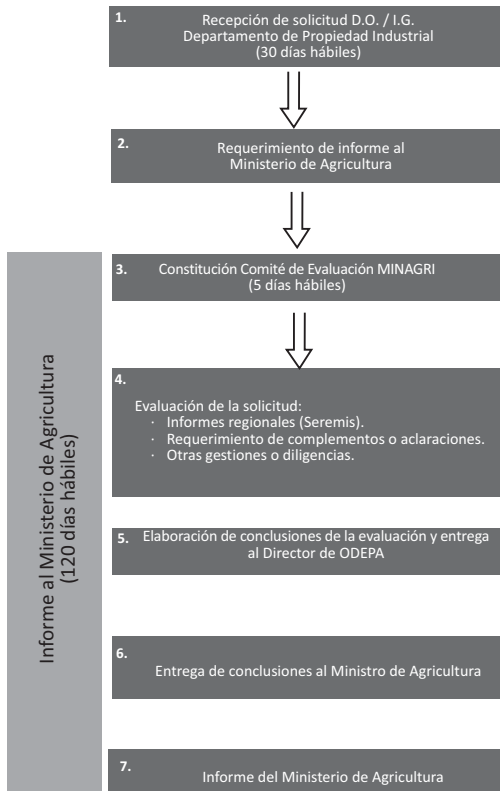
1. Recepción de solicitud D.O. / I.G. Departamento de Propiedad Industrial (30 días hábiles)

2. Requerimiento de informe al Ministerio de Agricultura

Informe al Ministerio de Agricultura (120 días hábiles)

3. Constitución Comité de Evaluación MINAGRI (5 días hábiles)

4. Evaluación de la solicitud:
· Informes regionales (Seremis).
· Requerimiento de complementos o aclaraciones.
· Otras gestiones o diligencias.

5. Elaboración de conclusiones de la evaluación y entrega al Director de ODEPA

6. Entrega de conclusiones al Ministro de Agricultura

7. Informe del Ministerio de Agricultura